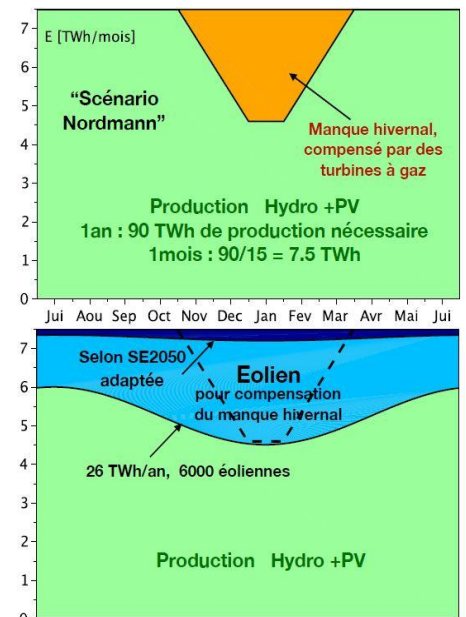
7
6
5
4
3
2
1
0

E [TWh/mois]

"Scénario Nordmann"

Manque hivernal, compensé par des turbines à gaz

Production Hydro +PV
1an : 90 TWh de production nécessaire
1mois : 90/15 = 7.5 TWh

Jui Aou Sep Oct Nov Dec Jan Fev Mar Avr Mai Jui

7
6
5
4
3
2
1
0

Selon SE2050 adaptée

Eolien
pour compensation du manque hivernal

26 TWh/an, 6000 éoliennes

Production Hydro +PV